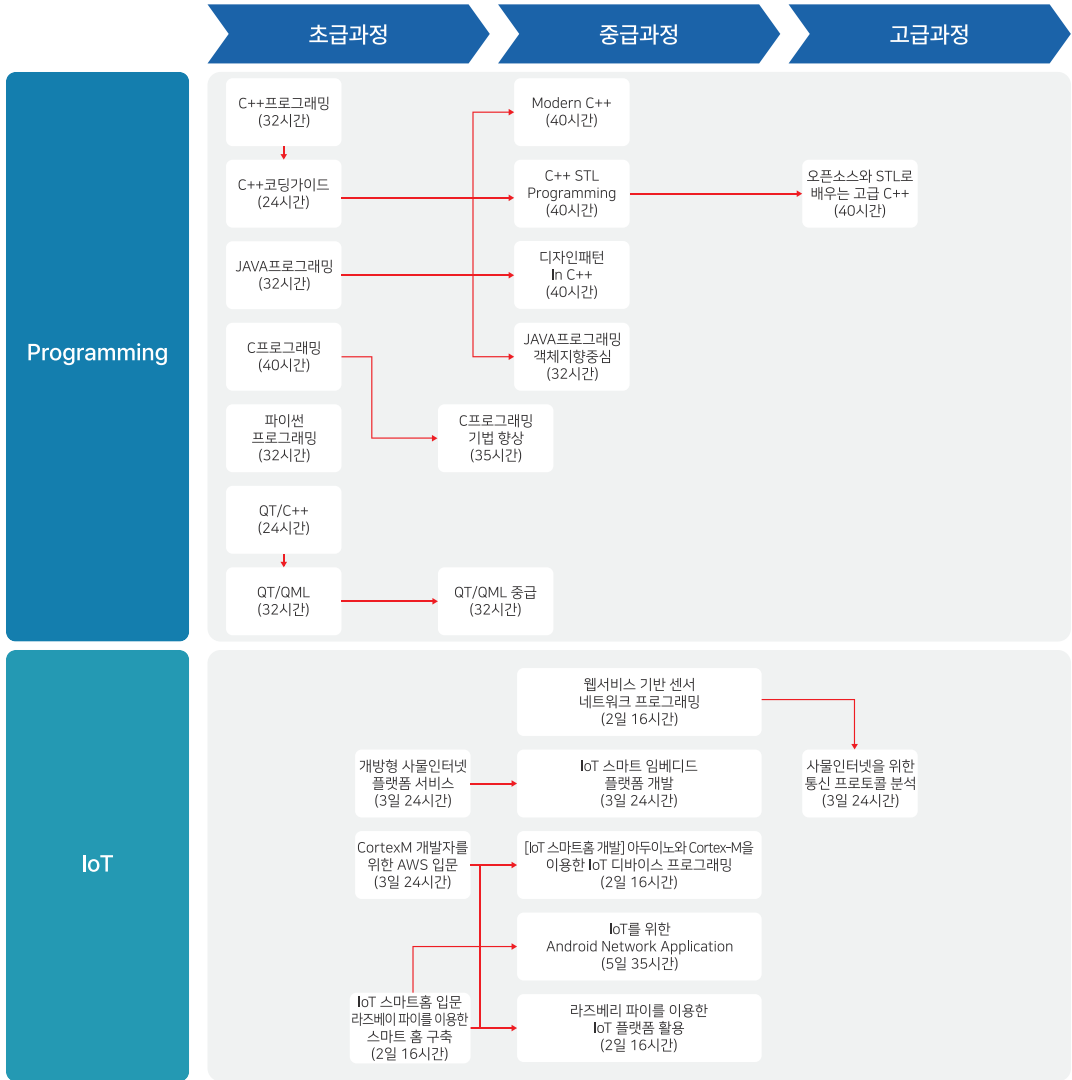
초급과정

중급과정

고급과정

Programming

C++프로그래밍
(32시간)

C++코딩가이드
(24시간)

JAVA프로그래밍
(32시간)

C프로그래밍
(40시간)

파이썬
프로그래밍
(32시간)

QT/C++
(24시간)

QT/QML
(32시간)

Modern C++
(40시간)

C++ STL
Programming
(40시간)

디자인패턴
In C++
(40시간)

JAVA프로그래밍
객체지향중심
(32시간)

C프로그래밍
기법 향상
(35시간)

QT/QML 중급
(32시간)

오픈소스와 STL로
배우는 고급 C++
(40시간)

IoT

웹서비스 기반 센서
네트워크 프로그래밍
(2일 16시간)

개방형 사물인터넷
플랫폼 서비스
(3일 24시간)

IoT 스마트 임베디드
플랫폼 개발
(3일 24시간)

사물인터넷을 위한
통신 프로토콜 분석
(3일 24시간)

CortexM 개발자를
위한 AWS 입문
(3일 24시간)

[IoT 스마트홈 개발] 아두이노와 Cortex-M을
이용한 IoT 디바이스 프로그래밍
(2일 16시간)

IoT를 위한
Android Network Application
(5일 35시간)

IoT 스마트홈 입문
라즈베이 파이를 이용한
스마트 홈 구축
(2일 16시간)

라즈베리 파이를 이용한
IoT 플랫폼 활용
(2일 16시간)